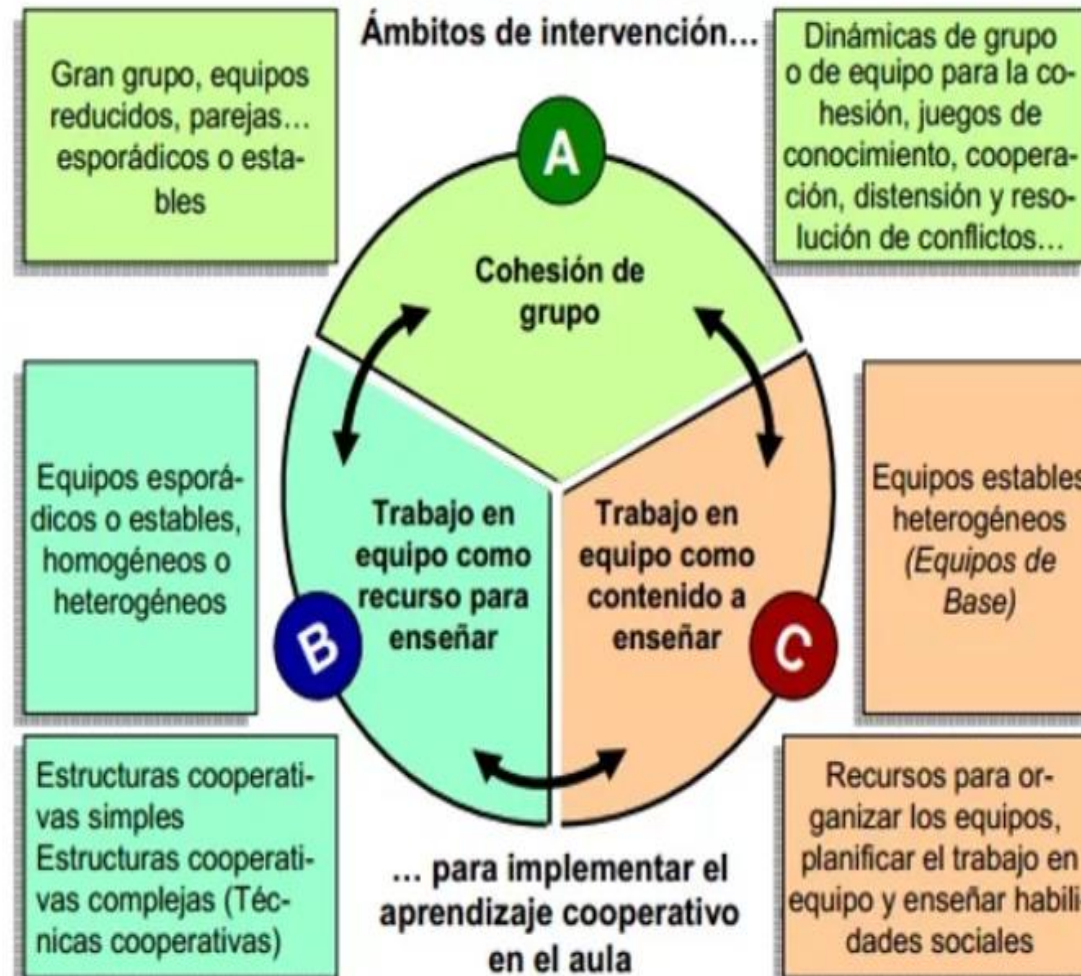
Ámbitos de intervención...

Gran grupo, equipos reducidos, parejas... esporádicos o estables

Dinámicas de grupo o de equipo para la cohesión, juegos de conocimiento, cooperación, distensión y resolución de conflictos...

A

Cohesión de grupo

Equipos esporádicos o estables, homogéneos o heterogéneos

Trabajo en equipo como recurso para enseñar

B

Trabajo en equipo como contenido a enseñar

C

Equipos estables heterogéneos (Equipos de Base)

Estructuras cooperativas simples
Estructuras cooperativas complejas (Técnicas cooperativas)

... para implementar el aprendizaje cooperativo en el aula

Recursos para organizar los equipos, planificar el trabajo en equipo y enseñar habili dades sociales